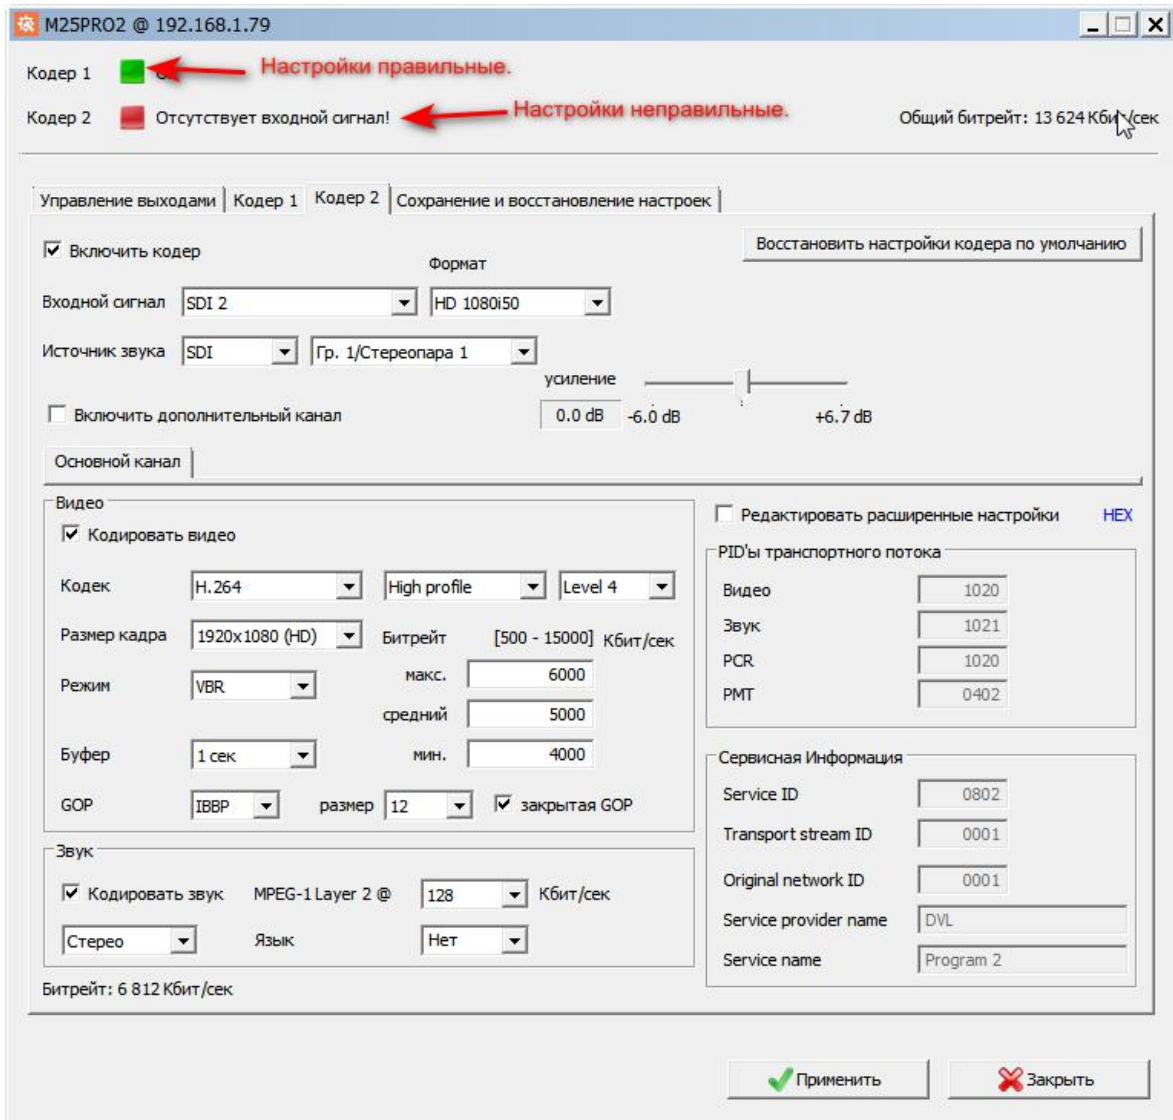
M25PRO2 @ 192.168.1.79

Кодер 1 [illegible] Настройки правильные.

Кодер 2 Отсутствует входной сигнал! Настройки неправильные.

Общий битрейт: 13 624 Кбит/сек

Управление выходами | Кодер 1 | Кодер 2 | Сохранение и восстановление настроек

Включить кодер

Восстановить настройки кодера по умолчанию

Формат

Входной сигнал SDI 2 HD 1080i50

Источник звука SDI Гр. 1/Стереопара 1

усиление

Включить дополнительный канал 0.0 dB -6.0 dB +6.7 dB

Основной канал

Видео

Кодировать видео

Кодек H.264 High profile Level 4

Размер кадра 1920x1080 (HD) Битрейт [500 - 15000] Кбит/сек

Режим VBR макс. 6000

средний 5000

Буфер 1 сек мин. 4000

GOP IBBP размер 12 закрытая GOP

Звук

Кодировать звук MPEG-1 Layer 2 @ 128 Кбит/сек

Стерео Язык Нет

Битрейт: 6 812 Кбит/сек

Редактировать расширенные настройки HEX

PID'ы транспортного потока

Видео 1020

Звук 1021

PCR 1020

PMT 0402

Сервисная Информация

Service ID 0802

Transport stream ID 0001

Original network ID 0001

Service provider name DVL

Service name Program 2

Применить

Закрыть